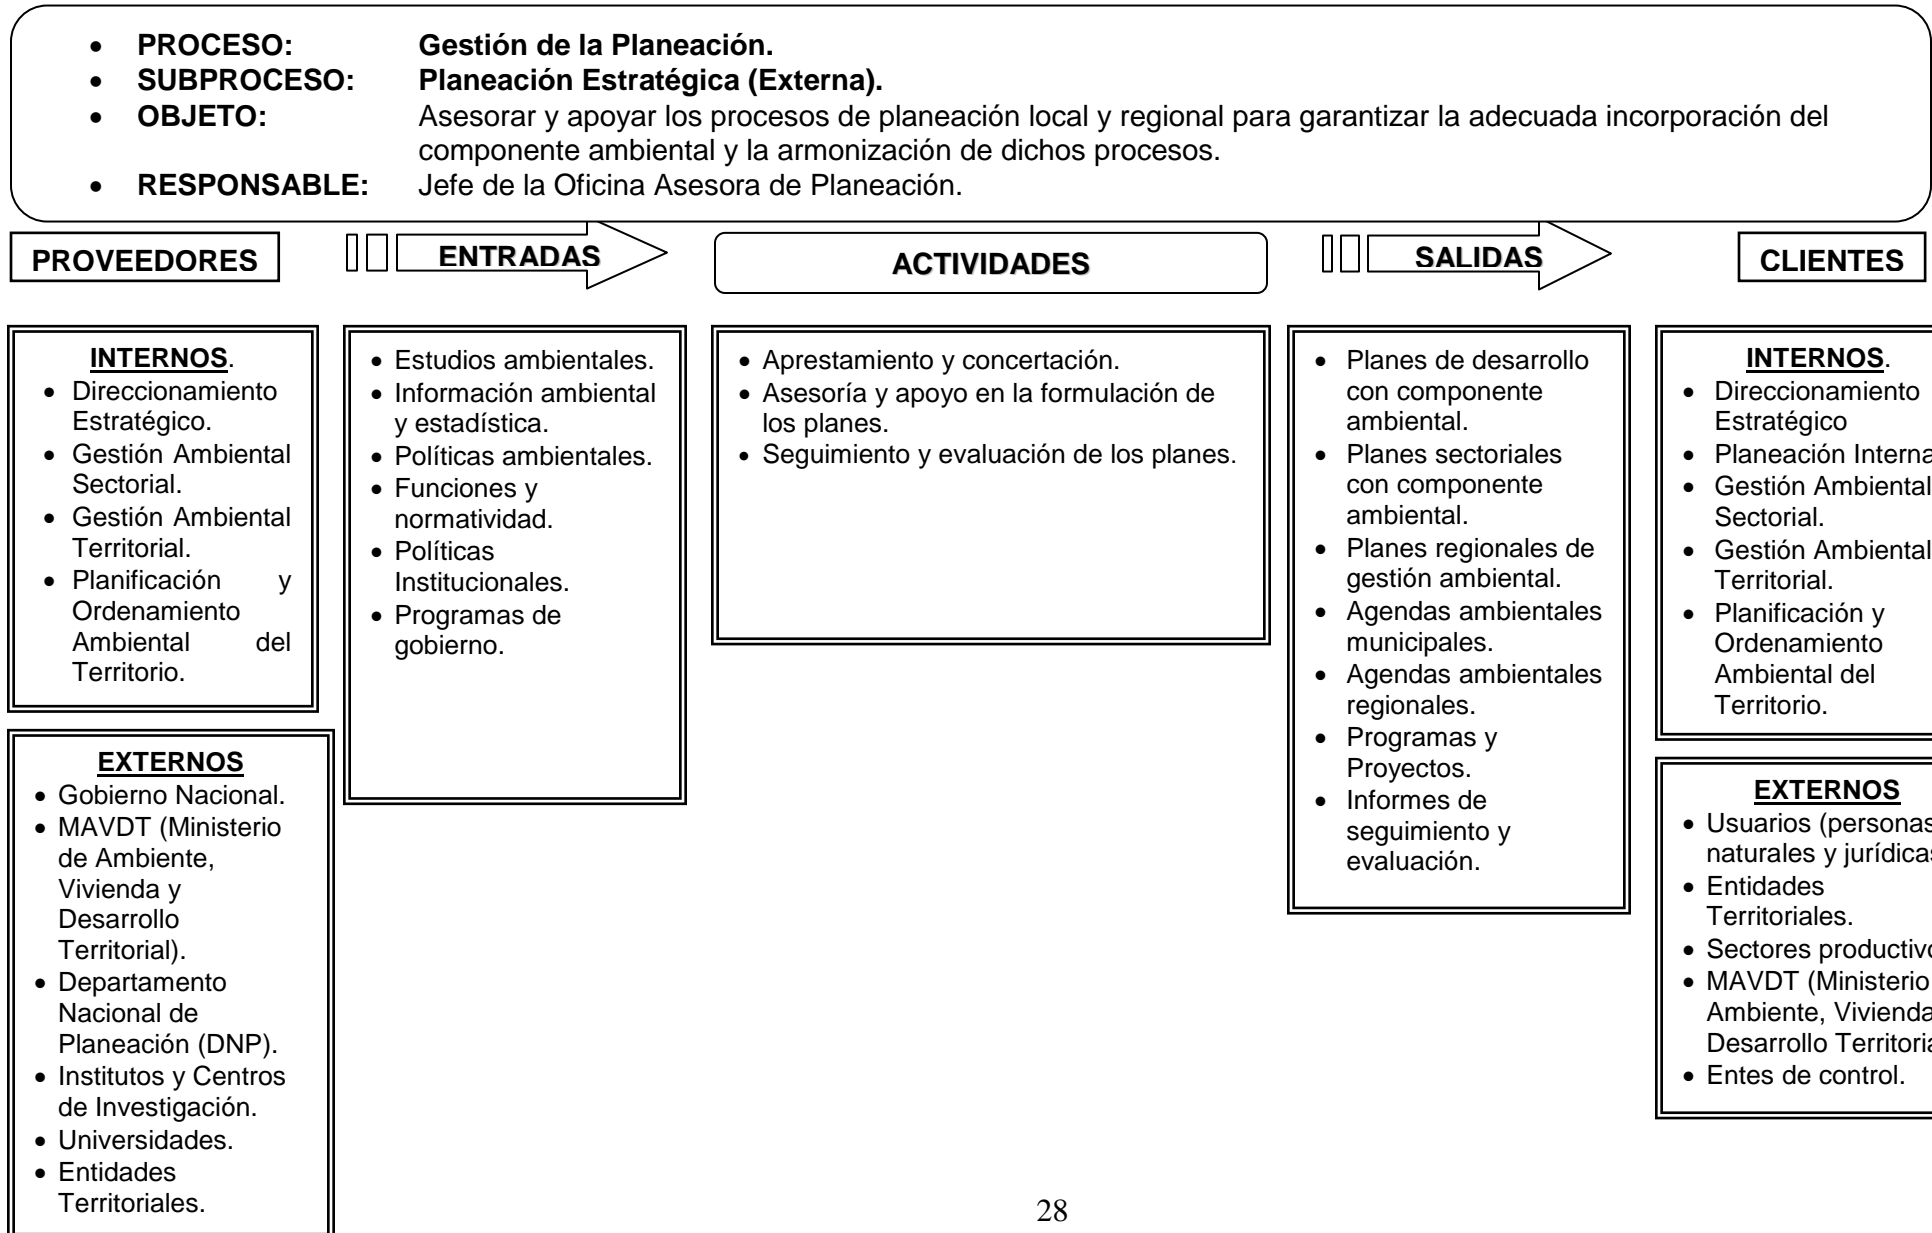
- **PROCESO:** **Gestión de la Planeación.**
- **SUBPROCESO:** **Planeación Estratégica (Externa).**
- **OBJETO:** Asesorar y apoyar los procesos de planeación local y regional para garantizar la adecuada incorporación del componente ambiental y la armonización de dichos procesos.
- **RESPONSABLE:** Jefe de la Oficina Asesora de Planeación.

**PROVEEDORES**

**ENTRADAS**

**ACTIVIDADES**

**SALIDAS**

**CLIENTES**

**INTERNOS**.
- Direccionamiento Estratégico.
- Gestión Ambiental Sectorial.
- Gestión Ambiental Territorial.
- Planificación y Ordenamiento Ambiental del Territorio.

**EXTERNOS**
- Gobierno Nacional.
- MAVDT (Ministerio de Ambiente, Vivienda y Desarrollo Territorial).
- Departamento Nacional de Planeación (DNP).
- Institutos y Centros de Investigación.
- Universidades.
- Entidades Territoriales.

- Estudios ambientales.
- Información ambiental y estadística.
- Políticas ambientales.
- Funciones y normatividad.
- Políticas Institucionales.
- Programas de gobierno.

- Aprestamiento y concertación.
- Asesoría y apoyo en la formulación de los planes.
- Seguimiento y evaluación de los planes.

- Planes de desarrollo con componente ambiental.
- Planes sectoriales con componente ambiental.
- Planes regionales de gestión ambiental.
- Agendas ambientales municipales.
- Agendas ambientales regionales.
- Programas y Proyectos.
- Informes de seguimiento y evaluación.

**INTERNOS**.
- Direccionamiento Estratégico
- Planeación Interna
- Gestión Ambiental Sectorial.
- Gestión Ambiental Territorial.
- Planificación y Ordenamiento Ambiental del Territorio.

**EXTERNOS**
- Usuarios (personas naturales y jurídicas
- Entidades Territoriales.
- Sectores productivo
- MAVDT (Ministerio Ambiente, Vivienda Desarrollo Territoria
- Entes de control.

28